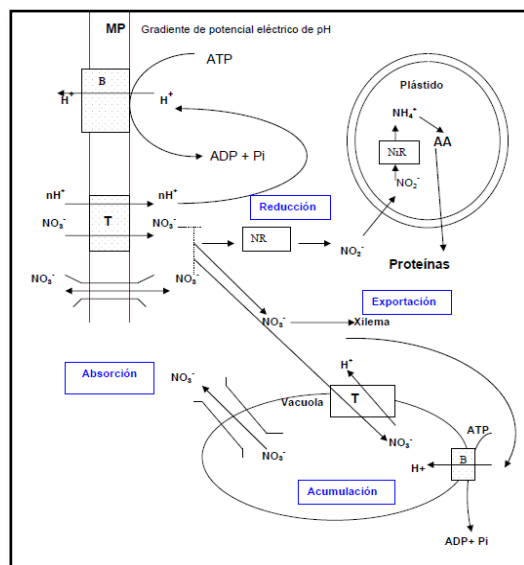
MP

Gradiente de potencial eléctrico de pH

ATP

B

$H^+$

$H^+$

ADP + Pi

Plástido

$NH_4^+$

NiR

AA

$NO_2^-$

$nH^+$

$nH^+$

T

$NO_3^-$

$NO_3^-$

Reducción

NR

$NO_2^-$

Proteínas

$NO_3^-$

$NO_3^-$

Exportación

$NO_3^-$

Xilema

Absorción

$NO_3^-$

$H^+$

Vacuola

T

$NO_3^-$

$NO_3^-$

ATP

H+

B

Acumulación

ADP+ Pi